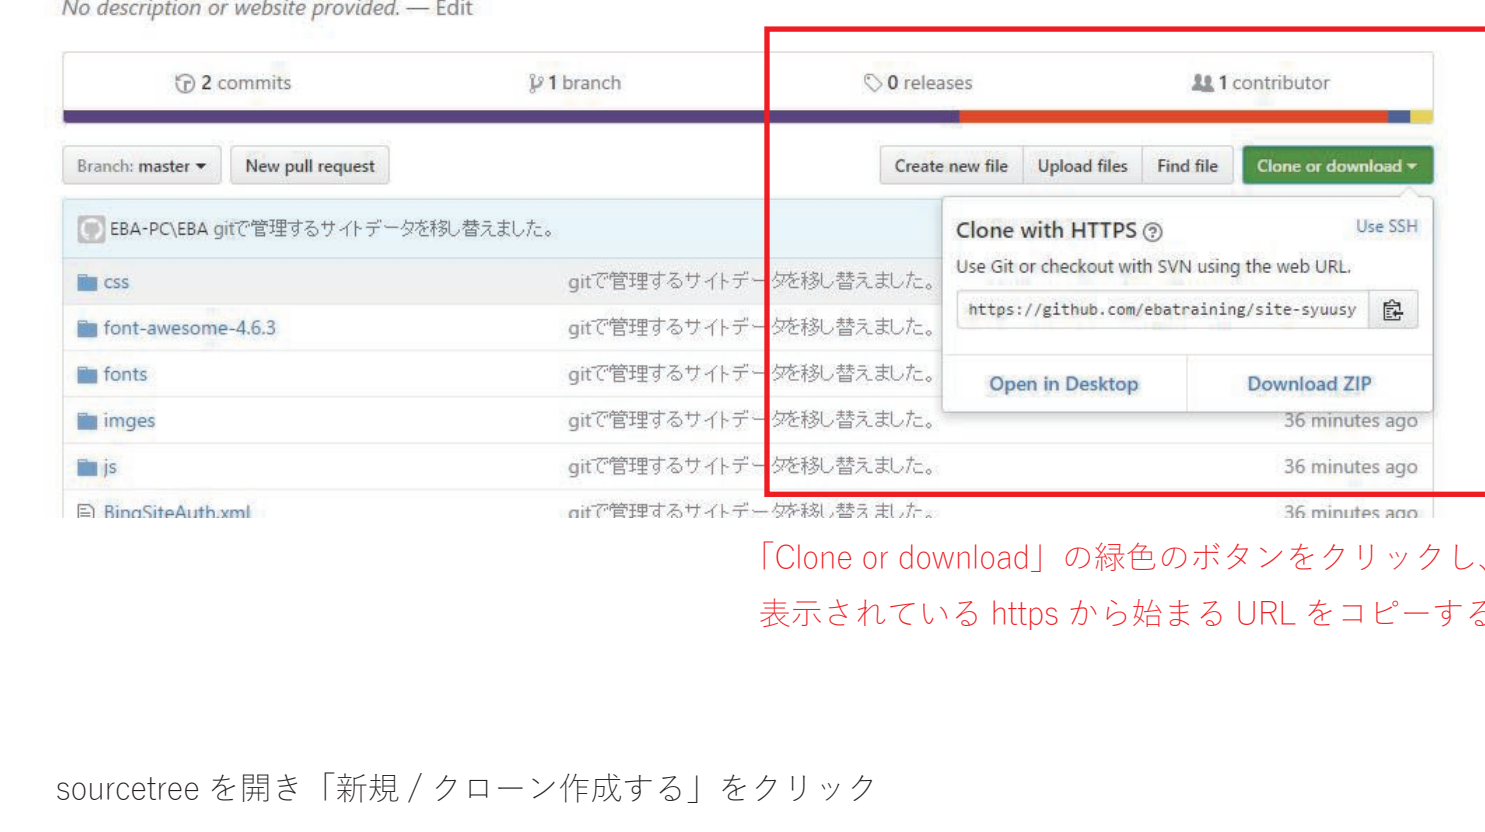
No description or website provided. — Edit

2 commits 1 branch 0 releases 1 contributor

Branch: master ▾ New pull request Create new file Upload files Find file Clone or download ▾

EBA-PC\EBA gitで管理するサイトデータを移し替えました。

| | | |
|---|---|---|
| css | gitで管理するサイトデータを移し替えました。 | |
| font-awesome-4.6.3 | gitで管理するサイトデータを移し替えました。 | |
| fonts | gitで管理するサイトデータを移し替えました。 | |
| imges | gitで管理するサイトデータを移し替えました。 | 36 minutes ago |
| js | gitで管理するサイトデータを移し替えました。 | 36 minutes ago |
| BingSiteAuth.xml | gitで管理するサイトデータを移し替えました。 | 36 minutes ago |

Clone with HTTPS ? Use SSH
Use Git or checkout with SVN using the web URL.
https://github.com/ebatraining/site-syuusy
Open in Desktop Download ZIP

「Clone or download」の緑色のボタンをクリックし、
表示されている https から始まる URL をコピーする

sourcetree を開き「新規 / クローン作成する」をクリック